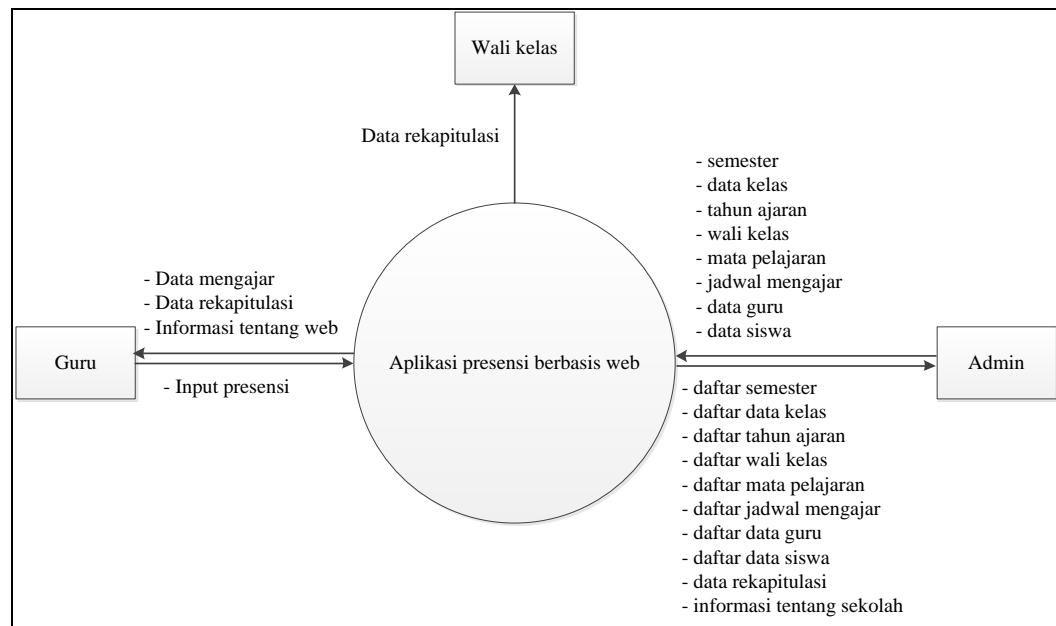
Wali kelas

Data rekapitulasi

- semester
- data kelas
- tahun ajaran
- wali kelas
- mata pelajaran
- jadwal mengajar
- data guru
- data siswa

- Data mengajar
- Data rekapitulasi
- Informasi tentang web

Guru

- Input presensi

Aplikasi presensi berbasis web

Admin

- daftar semester
- daftar data kelas
- daftar tahun ajaran
- daftar wali kelas
- daftar mata pelajaran
- daftar jadwal mengajar
- daftar data guru
- daftar data siswa
- data rekapitulasi
- informasi tentang sekolah